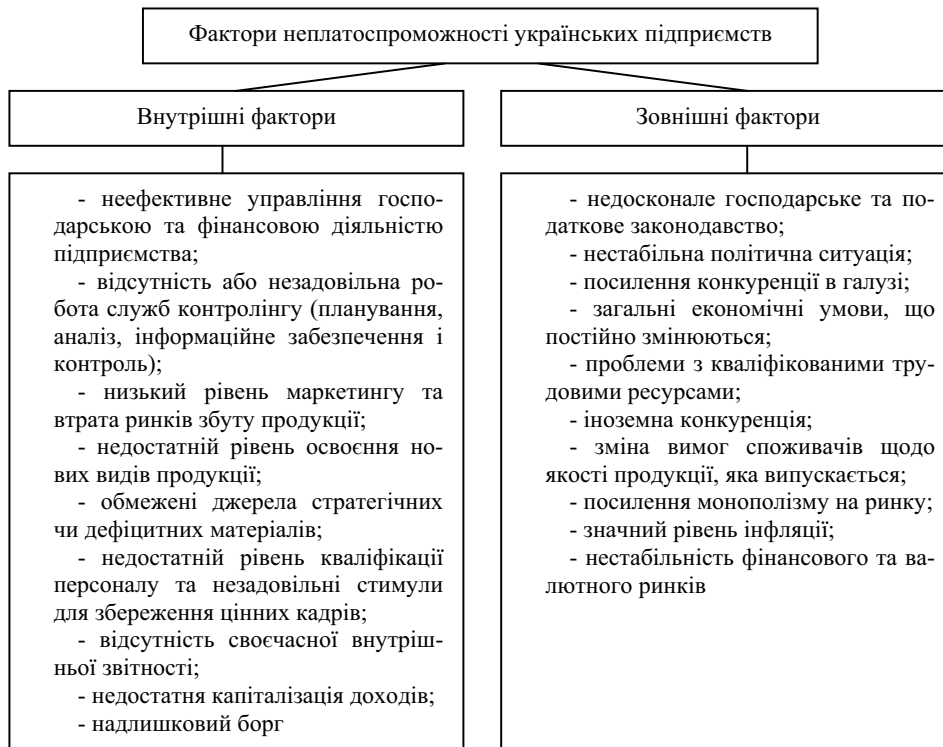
Фактори неплатоспроможності українських підприємств

Внутрішні фактори

- неефективне управління господарською та фінансовою діяльністю підприємства;
- відсутність або незадовільна робота служб контролінгу (планування, аналіз, інформаційне забезпечення і контроль);
- низький рівень маркетингу та втрата ринків збуту продукції;
- недостатній рівень освоєння нових видів продукції;
- обмежені джерела стратегічних чи дефіцитних матеріалів;
- недостатній рівень кваліфікації персоналу та незадовільні стимули для збереження цінних кадрів;
- відсутність своєчасної внутрішньої звітності;
- недостатня капіталізація доходів;
- надлишковий борг

Зовнішні фактори

- недосконале господарське та податкове законодавство;
- нестабільна політична ситуація;
- посилення конкуренції в галузі;
- загальні економічні умови, що постійно змінюються;
- проблеми з кваліфікованими трудовими ресурсами;
- іноземна конкуренція;
- зміна вимог споживачів щодо якості продукції, яка випускається;
- посилення монополізму на ринку;
- значний рівень інфляції;
- нестабільність фінансового та валютного ринків